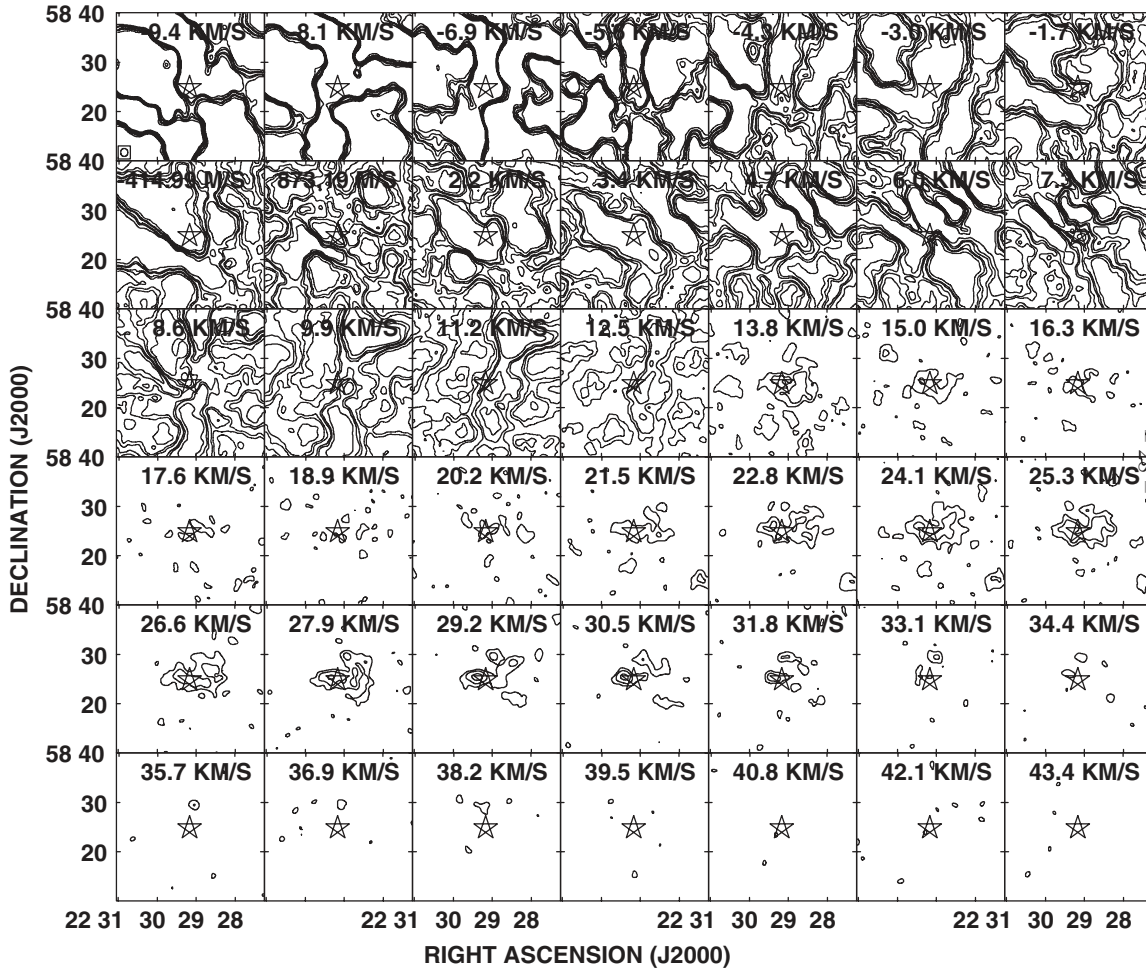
58 40
30
20
58 40
30
20
58 40
30
20
58 40
30
20
58 40
30
20
58 40
30
20

-9.4 KM/S
-8.1 KM/S
-6.9 KM/S
-5.6 KM/S
-4.3 KM/S
-3.0 KM/S
-1.7 KM/S
414.99 M/S
873.19 M/S
2.2 KM/S
3.4 KM/S
4.7 KM/S
6.0 KM/S
7.3 KM/S
8.6 KM/S
9.9 KM/S
11.2 KM/S
12.5 KM/S
13.8 KM/S
15.0 KM/S
16.3 KM/S
17.6 KM/S
18.9 KM/S
20.2 KM/S
21.5 KM/S
22.8 KM/S
24.1 KM/S
25.3 KM/S
26.6 KM/S
27.9 KM/S
29.2 KM/S
30.5 KM/S
31.8 KM/S
33.1 KM/S
34.4 KM/S
35.7 KM/S
36.9 KM/S
38.2 KM/S
39.5 KM/S
40.8 KM/S
42.1 KM/S
43.4 KM/S

DECLINATION (J2000)

22 31 30 29 28 22 31 30 29 28 22 31 30 29 28 22 31 30 29 28

RIGHT ASCENSION (J2000)